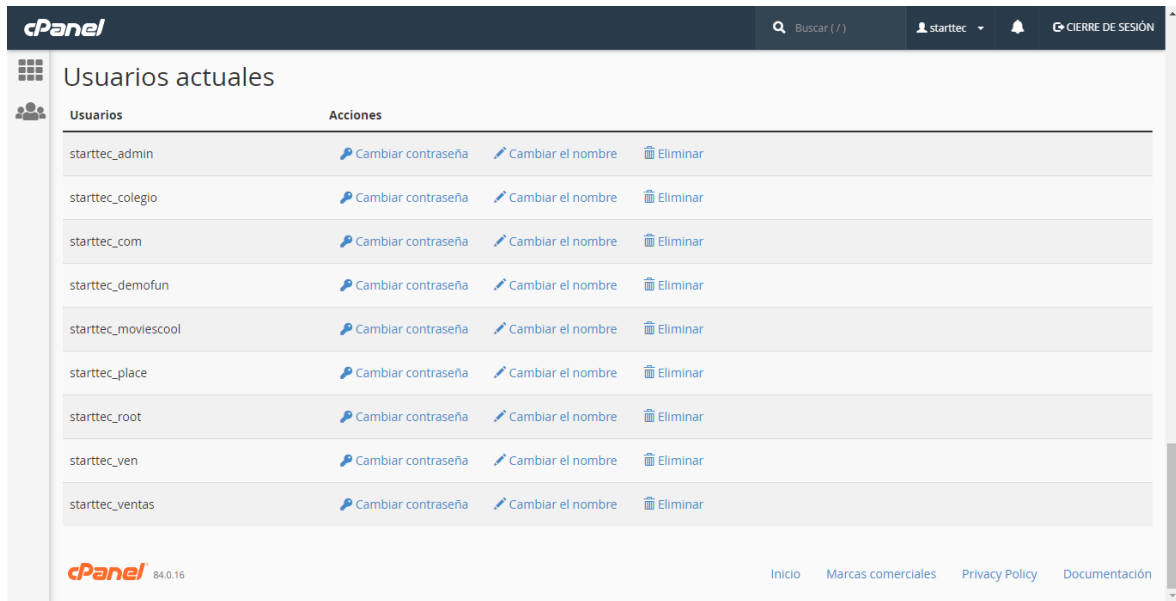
cPanel

Buscar ( / )

starttec

CIERRE DE SESIÓN

Usuarios actuales

| Usuarios | Acciones | | |
|---|---|---|---|
| starttec_admin | Cambiar contraseña | Cambiar el nombre | Eliminar |
| starttec_colegio | Cambiar contraseña | Cambiar el nombre | Eliminar |
| starttec_com | Cambiar contraseña | Cambiar el nombre | Eliminar |
| starttec_demofun | Cambiar contraseña | Cambiar el nombre | Eliminar |
| starttec_moviescool | Cambiar contraseña | Cambiar el nombre | Eliminar |
| starttec_place | Cambiar contraseña | Cambiar el nombre | Eliminar |
| starttec_root | Cambiar contraseña | Cambiar el nombre | Eliminar |
| starttec_ven | Cambiar contraseña | Cambiar el nombre | Eliminar |
| starttec_ventas | Cambiar contraseña | Cambiar el nombre | Eliminar |

cPanel 84.0.16

Inicio Marcas comerciales Privacy Policy Documentación